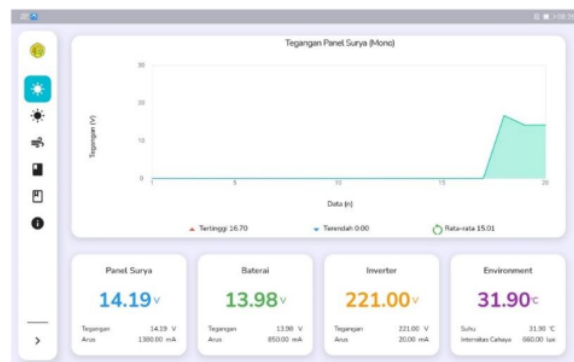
Tegangan Panel Surya (Mono)

30

20

10

0

Tegangan (V)

1

5

10

15

20

Data (n)

Tertinggi 16.70

Terendah 0.00

Rata-rata 15.01

Panel Surya

14.19V

Tegangan 14.19 V

Arus 1300.00 mA

Baterai

13.98V

Tegangan 13.98 V

Arus 850.00 mA

Inverter

221.00V

Tegangan 221.00 V

Arus 20.00 mA

Environment

31.90°C

Suhu 31.90 °C

Intensitas Cahaya 660.00 lux